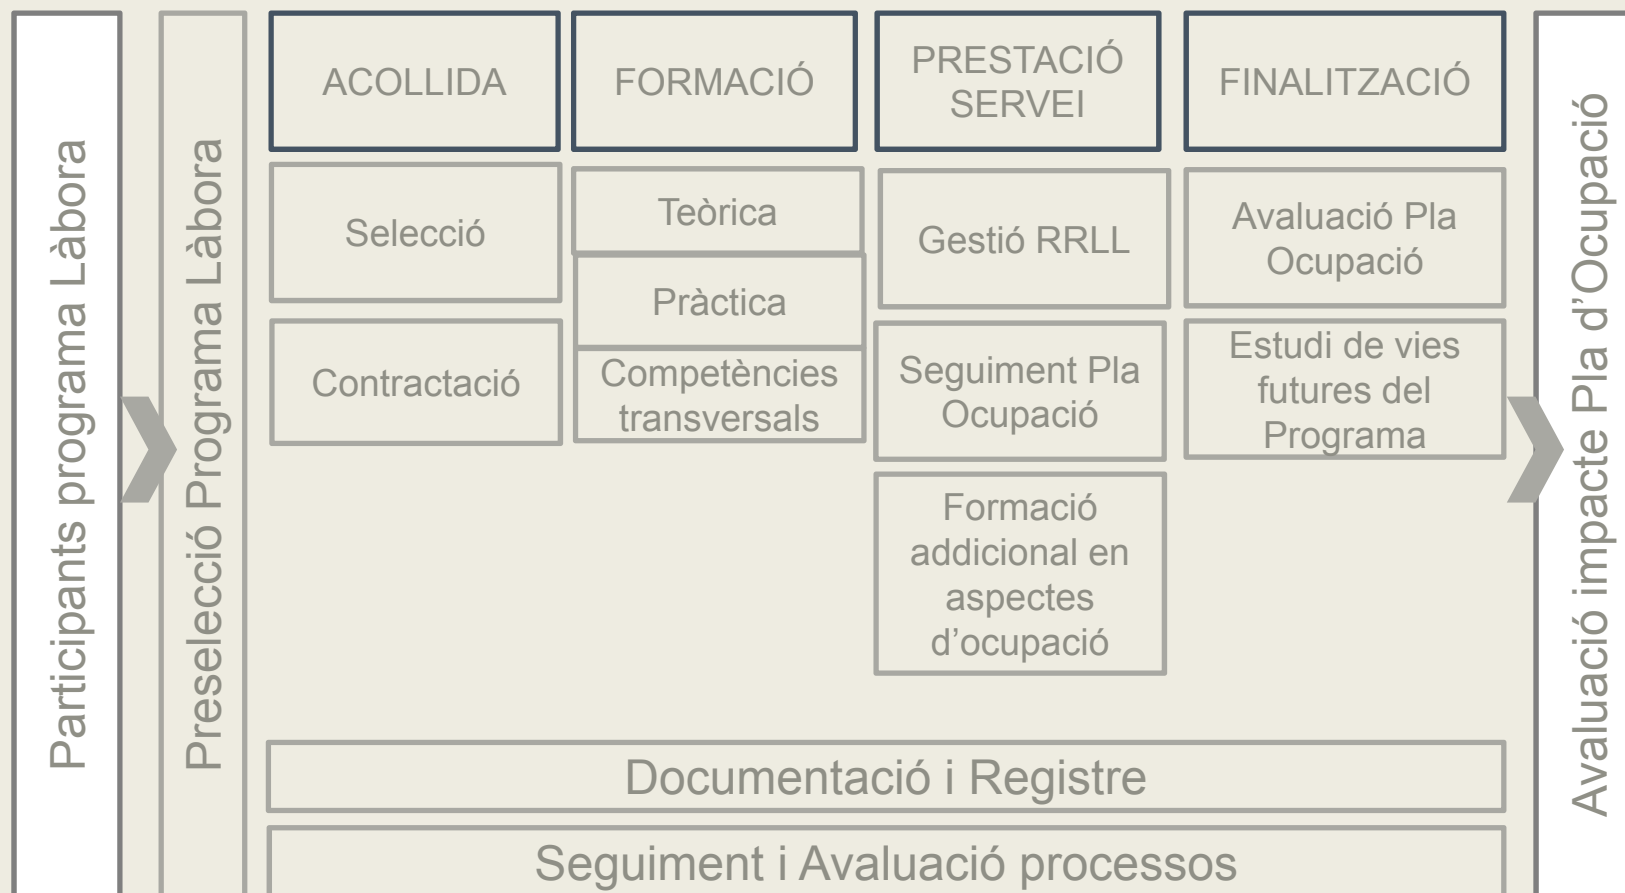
Participants programa Làbora

Preselecció Programa Làbora

ACOLLIDA

Selecció

Contractació

FORMACIÓ

Teòrica

Pràctica

Competències transversals

PRESTACIÓ SERVEI

Gestió RRLL

Seguiment Pla Ocupació

Formació addicional en aspectes d'ocupació

FINALITZACIÓ

Avaluació Pla Ocupació

Estudi de vies futures del Programa

Documentació i Registre

Seguiment i Avaluació processos

Avaluació impacte Pla d'Ocupació